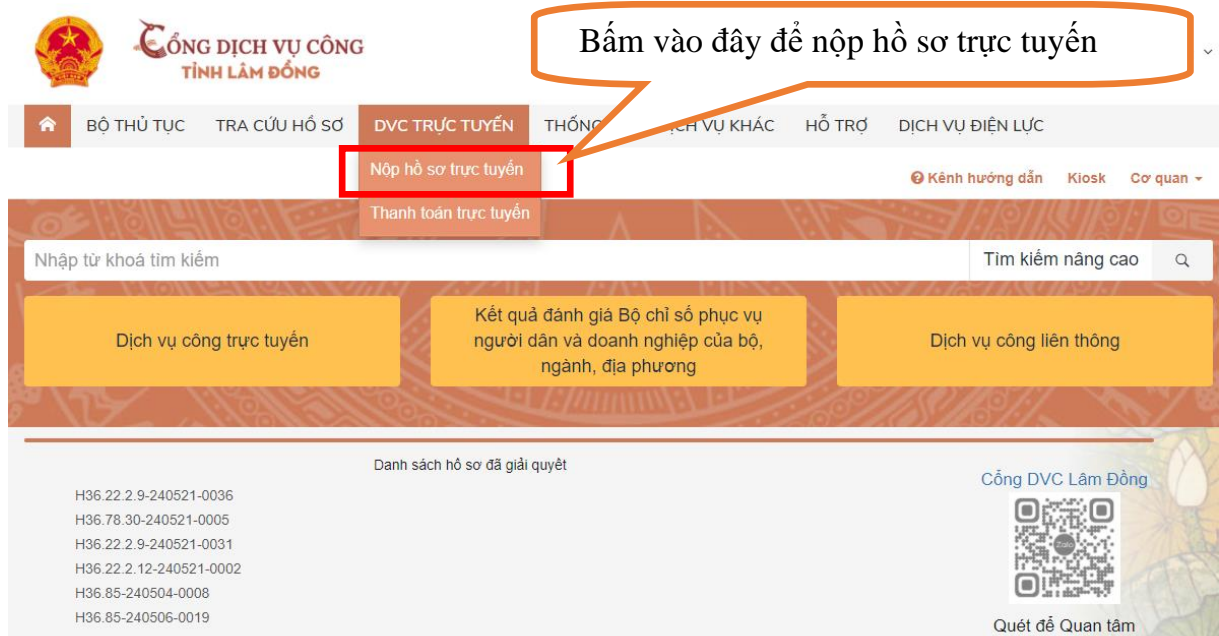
CỔNG DỊCH VỤ CÔNG
TỈNH LÂM ĐỒNG

Bấm vào đây để nộp hồ sơ trực tuyến

BỘ THỦ TỤC TRA CỨU HỒ SƠ DVC TRỰC TUYẾN THỐNG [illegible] DỊCH VỤ KHÁC HỖ TRỢ DỊCH VỤ ĐIỆN LỰC

Nộp hồ sơ trực tuyến
Thanh toán trực tuyến

Kênh hướng dẫn Kiosk Cơ quan

Nhập từ khoá tìm kiếm
Tìm kiếm nâng cao

Dịch vụ công trực tuyến
Kết quả đánh giá Bộ chỉ số phục vụ người dân và doanh nghiệp của bộ, ngành, địa phương
Dịch vụ công liên thông

Danh sách hồ sơ đã giải quyết

H36.22.2.9-240521-0036
H36.78.30-240521-0005
H36.22.2.9-240521-0031
H36.22.2.12-240521-0002
H36.85-240504-0008
H36.85-240506-0019

Cổng DVC Lâm Đồng

Quét để Quan tâm